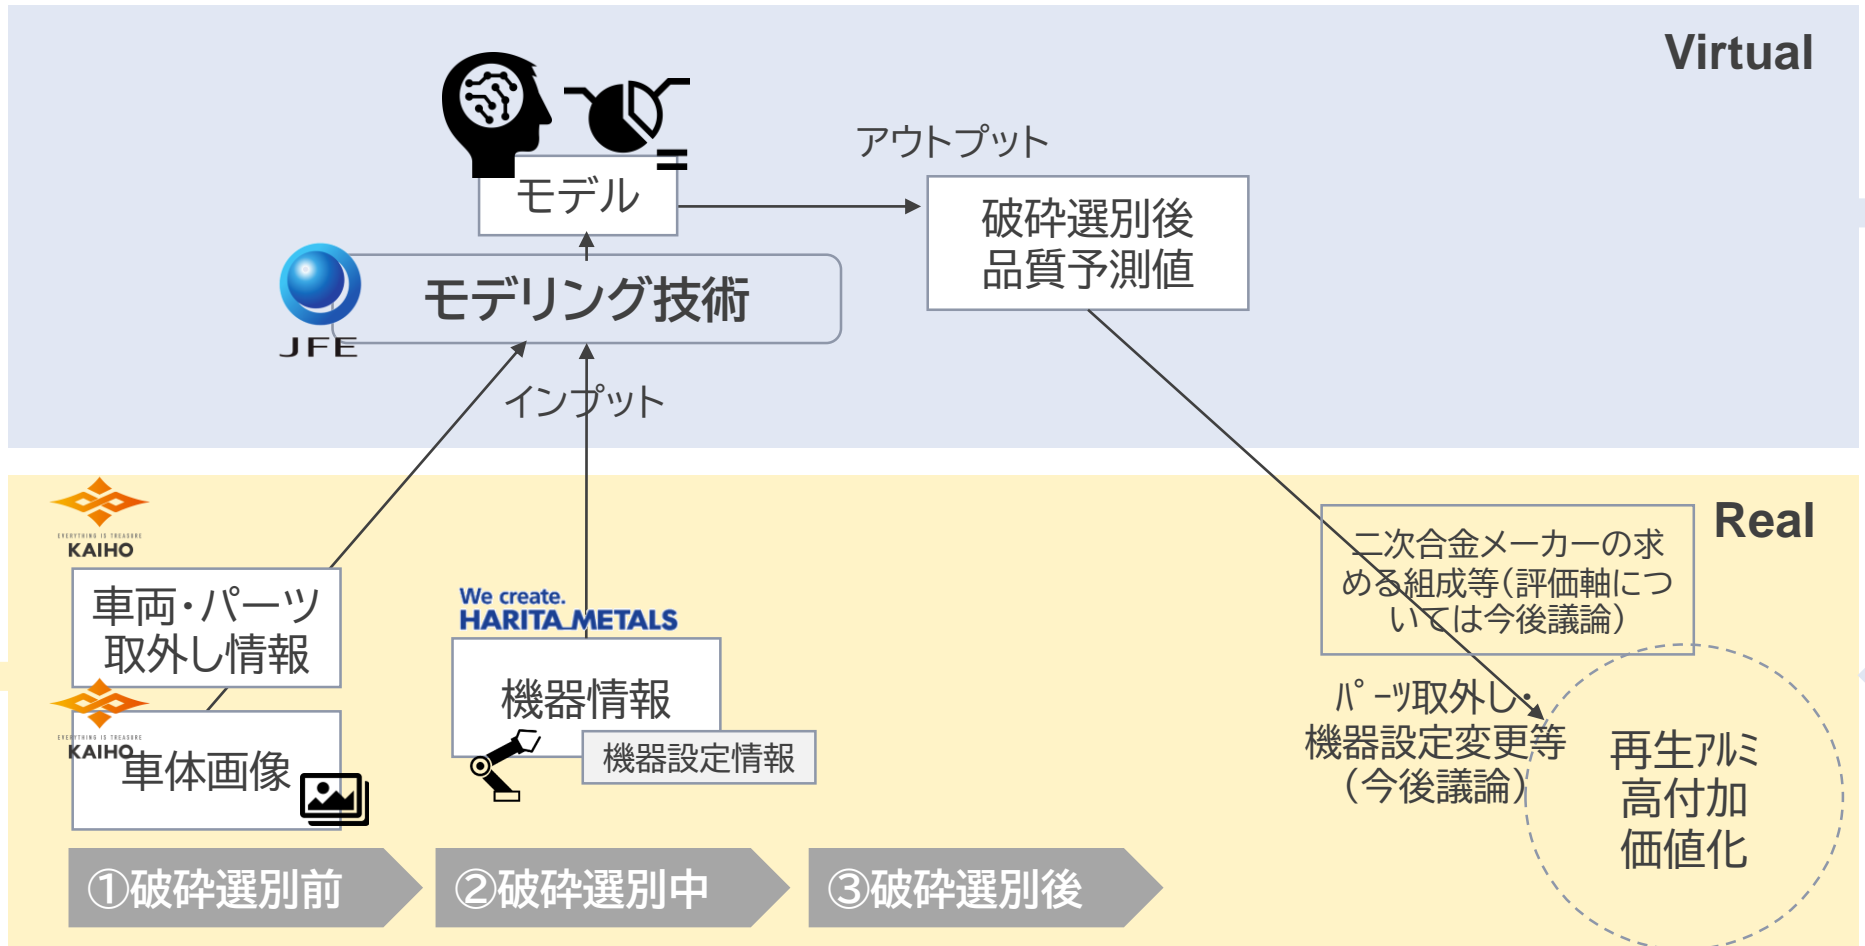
Virtual

モデル

アウトプット

破砕選別後
品質予測値

JFE

モデリング技術

インプット

Real

EVERYTHING IS TREASURE
KAIHO

車両・パーツ
取外し情報

EVERYTHING IS TREASURE
KAIHO

車体画像

We create.
HARITA METALS

機器情報

機器設定情報

二次合金メーカーの求める組成等(評価軸については今後議論)

パ゚ーツ取外し・
機器設定変更等
(今後議論)

再生アルミ
高付加
価値化

①破砕選別前

②破砕選別中

③破砕選別後